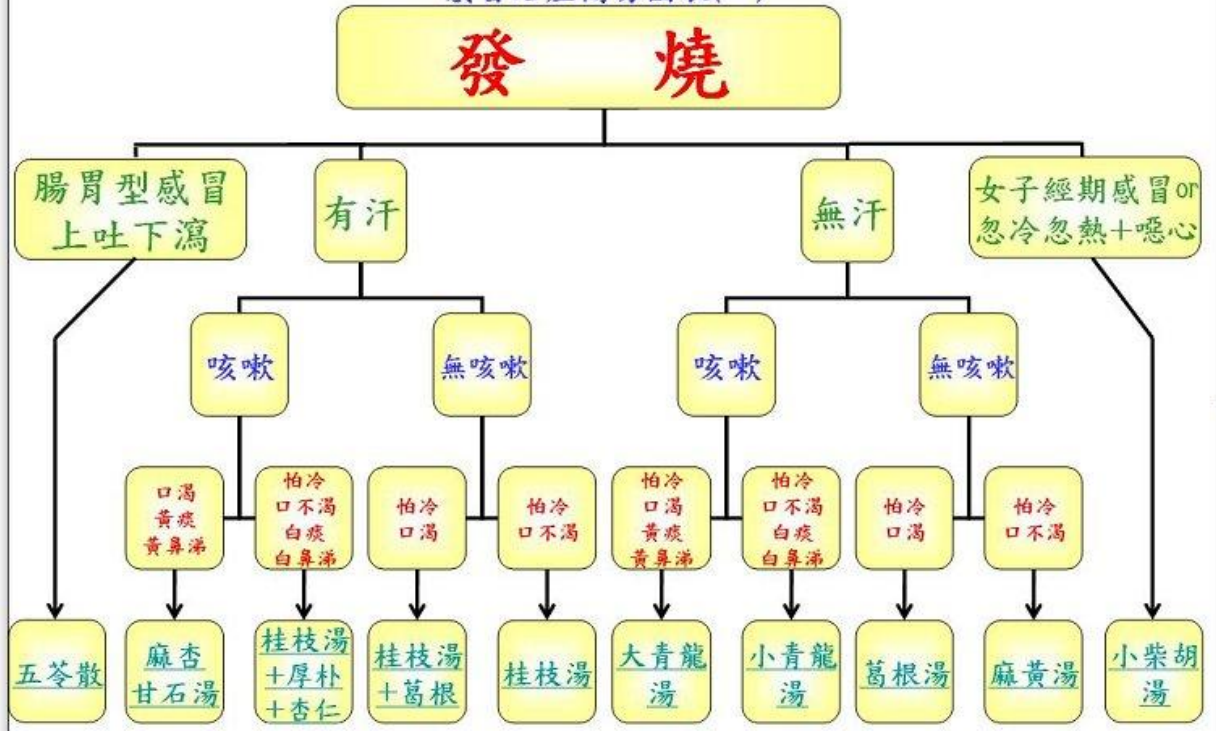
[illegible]

發 燒

腸胃型感冒
上吐下瀉

有汗

無汗

女子經期感冒or
忽冷忽熱+噁心

咳嗽

無咳嗽

咳嗽

無咳嗽

口渴
黃痰
黃鼻涕

怕冷
口不渴
白痰
白鼻涕

怕冷
口渴

怕冷
口不渴

怕冷
口渴
黃痰
黃鼻涕

怕冷
口不渴
白痰
白鼻涕

怕冷
口渴

怕冷
口不渴

五苓散

麻杏
甘石湯

桂枝湯
+厚朴
+杏仁

桂枝湯
+葛根

桂枝湯

大青龍
湯

小青龍
湯

葛根湯

麻黃湯

小柴胡
湯